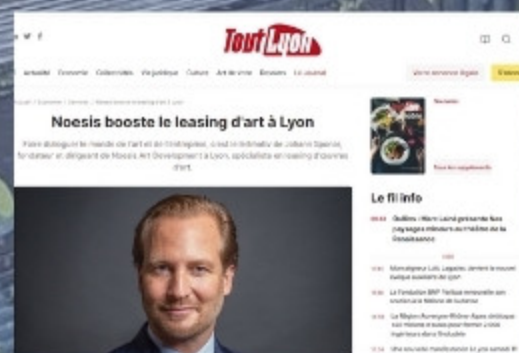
Tout Lyon

Actualité Économie Collectivités Vie juridique Culture Art de vivre Dossiers Le Journal

Votre annonce légale

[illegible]

Noesis booste le leasing d'art à Lyon

Faire dialoguer le monde de l'art et de l'entreprise, c'est l'ambition de Juliano Speroni, fondateur et dirigeant de Noesis Art Development à Lyon, spécialiste en leasing d'oeuvres d'art.

Le fil info

Quillins : Henri Lainé présente des paysages mineurs au théâtre de la Renaissance

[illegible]

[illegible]

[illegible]